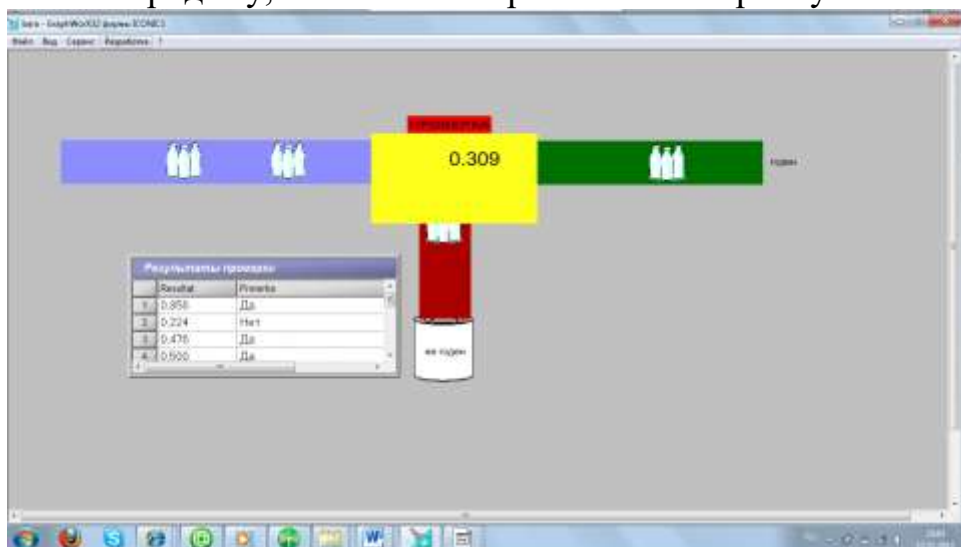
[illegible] - GraphWorX32 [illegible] ICONICS

Файл Вид Сервис Разработка ?

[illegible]

0.309

годен

Результаты проверки

| | Resultat | Proverka |
|---|---|---|
| 1 | 0.858 | Да |
| 2 | 0.224 | Нет |
| 3 | 0.476 | Да |
| 4 | 0.500 | Да |

не годен